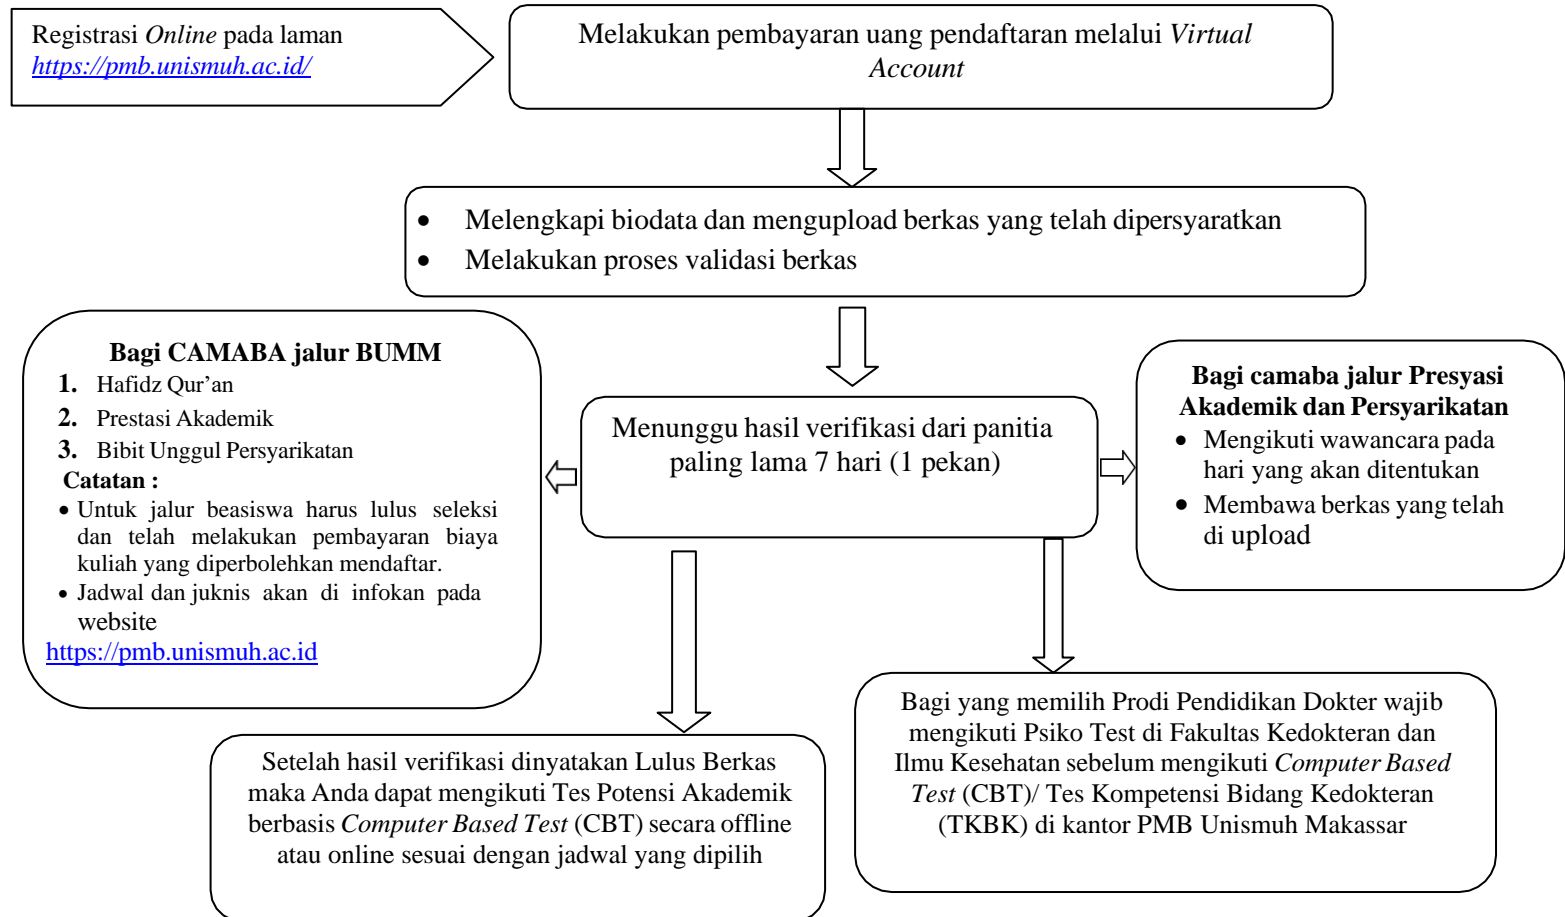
Registrasi *Online* pada laman https://pmb.unismuh.ac.id/

Melakukan pembayaran uang pendaftaran melalui *Virtual Account*

- Melengkapi biodata dan mengupload berkas yang telah dipersyaratkan
- Melakukan proses validasi berkas

**Bagi CAMABA jalur BUMM**
1. Hafidz Qur'an
2. Prestasi Akademik
3. Bibit Unggul Persyarikatan

**Catatan :**
- Untuk jalur beasiswa harus lulus seleksi dan telah melakukan pembayaran biaya kuliah yang diperbolehkan mendaftar.
- Jadwal dan juknis akan di infokan pada website

https://pmb.unismuh.ac.id

Menunggu hasil verifikasi dari panitia paling lama 7 hari (1 pekan)

**Bagi camaba jalur Presyasi Akademik dan Persyarikatan**
- Mengikuti wawancara pada hari yang akan ditentukan
- Membawa berkas yang telah di upload

Setelah hasil verifikasi dinyatakan Lulus Berkas maka Anda dapat mengikuti Tes Potensi Akademik berbasis *Computer Based Test* (CBT) secara offline atau online sesuai dengan jadwal yang dipilih

Bagi yang memilih Prodi Pendidikan Dokter wajib mengikuti Psiko Test di Fakultas Kedokteran dan Ilmu Kesehatan sebelum mengikuti *Computer Based Test* (CBT)/ Tes Kompetensi Bidang Kedokteran (TKBK) di kantor PMB Unismuh Makassar